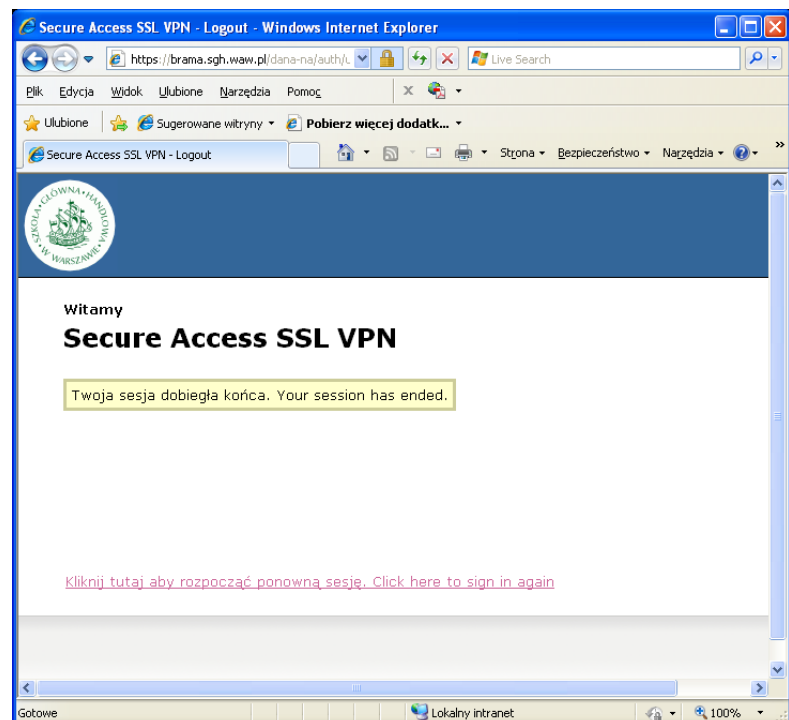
Secure Access SSL VPN - Logout - Windows Internet Explorer

https://brama.sgh.waw.pl/dana-na/auth/u

Live Search

Plik Edycja Widok Ulubione Narzędzia Pomoc

Ulubione Sugerowane witryny Pobierz więcej dodatk...

Secure Access SSL VPN - Logout

Strona Bezpieczeństwo Narzędzia

SZKOŁA GŁÓWNA HANDLOWA W WARSZAWIE

Witamy

Secure Access SSL VPN

Twoja sesja dobiegła końca. Your session has ended.

Kliknij tutaj aby rozpocząć ponowną sesję. Click here to sign in again

Gotowe

Lokalny intranet

100%